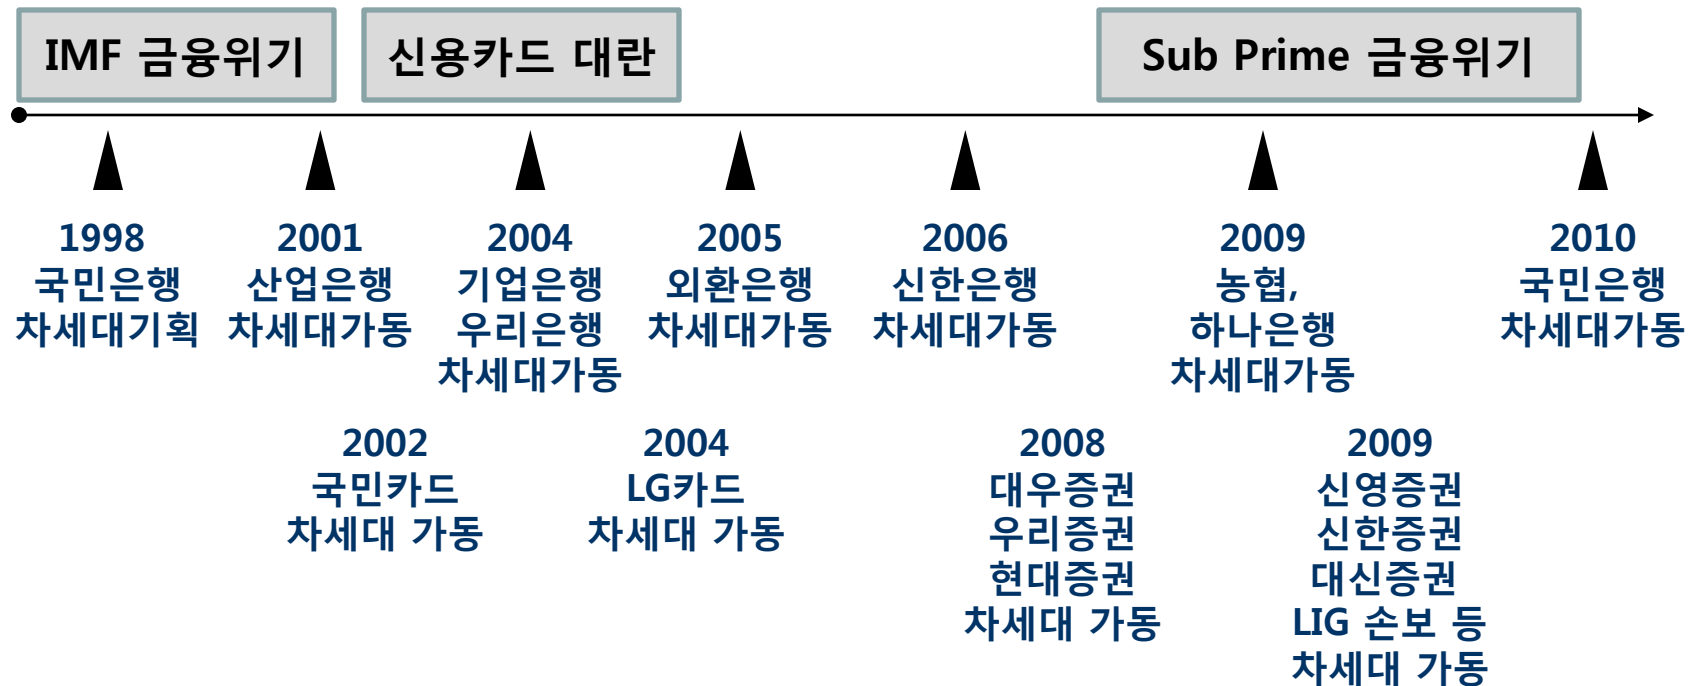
IMF 금융위기

신용카드 대란

Sub Prime 금융위기

1998
국민은행
차세대기획

2001
산업은행
차세대가동

2004
기업은행
우리은행
차세대가동

2005
외환은행
차세대가동

2006
신한은행
차세대가동

2009
농협,
하나은행
차세대가동

2010
국민은행
차세대가동

2002
국민카드
차세대 가동

2004
LG카드
차세대 가동

2008
대우증권
우리증권
현대증권
차세대 가동

2009
신영증권
신한증권
대신증권
LIG 손보 등
차세대 가동